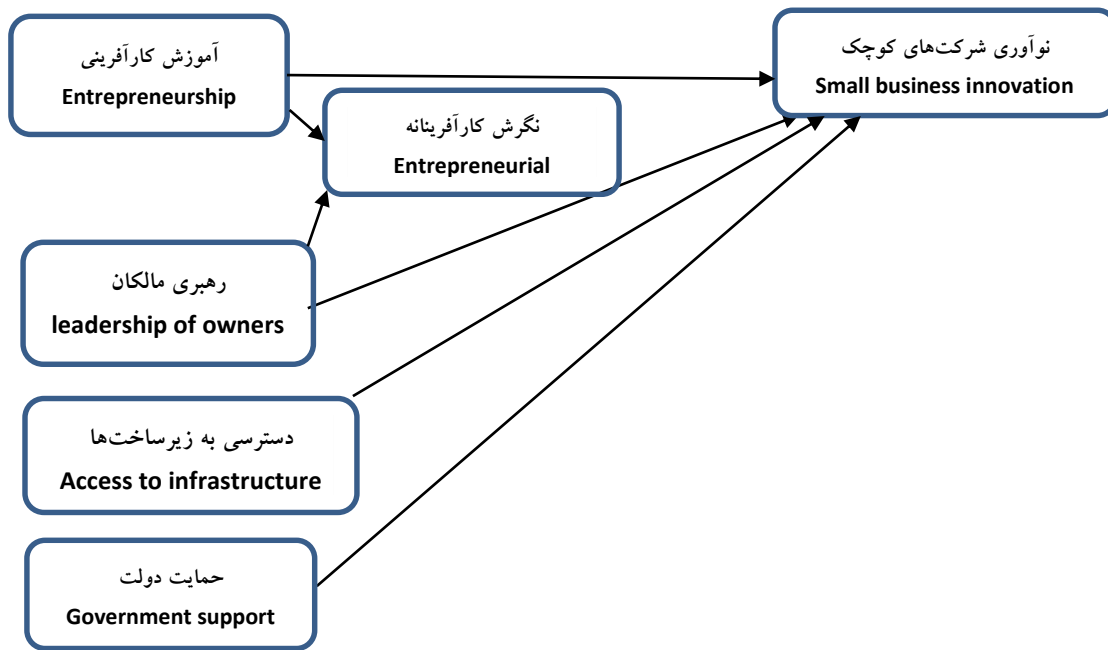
آموزش کارآفرینی
Entrepreneurship

نگرش کارآفرینانه
Entrepreneurial

نوآوری شرکت‌های کوچک
Small business innovation

رهبری مالکان
leadership of owners

دسترسی به زیرساخت‌ها
Access to infrastructure

حمایت دولت
Government support